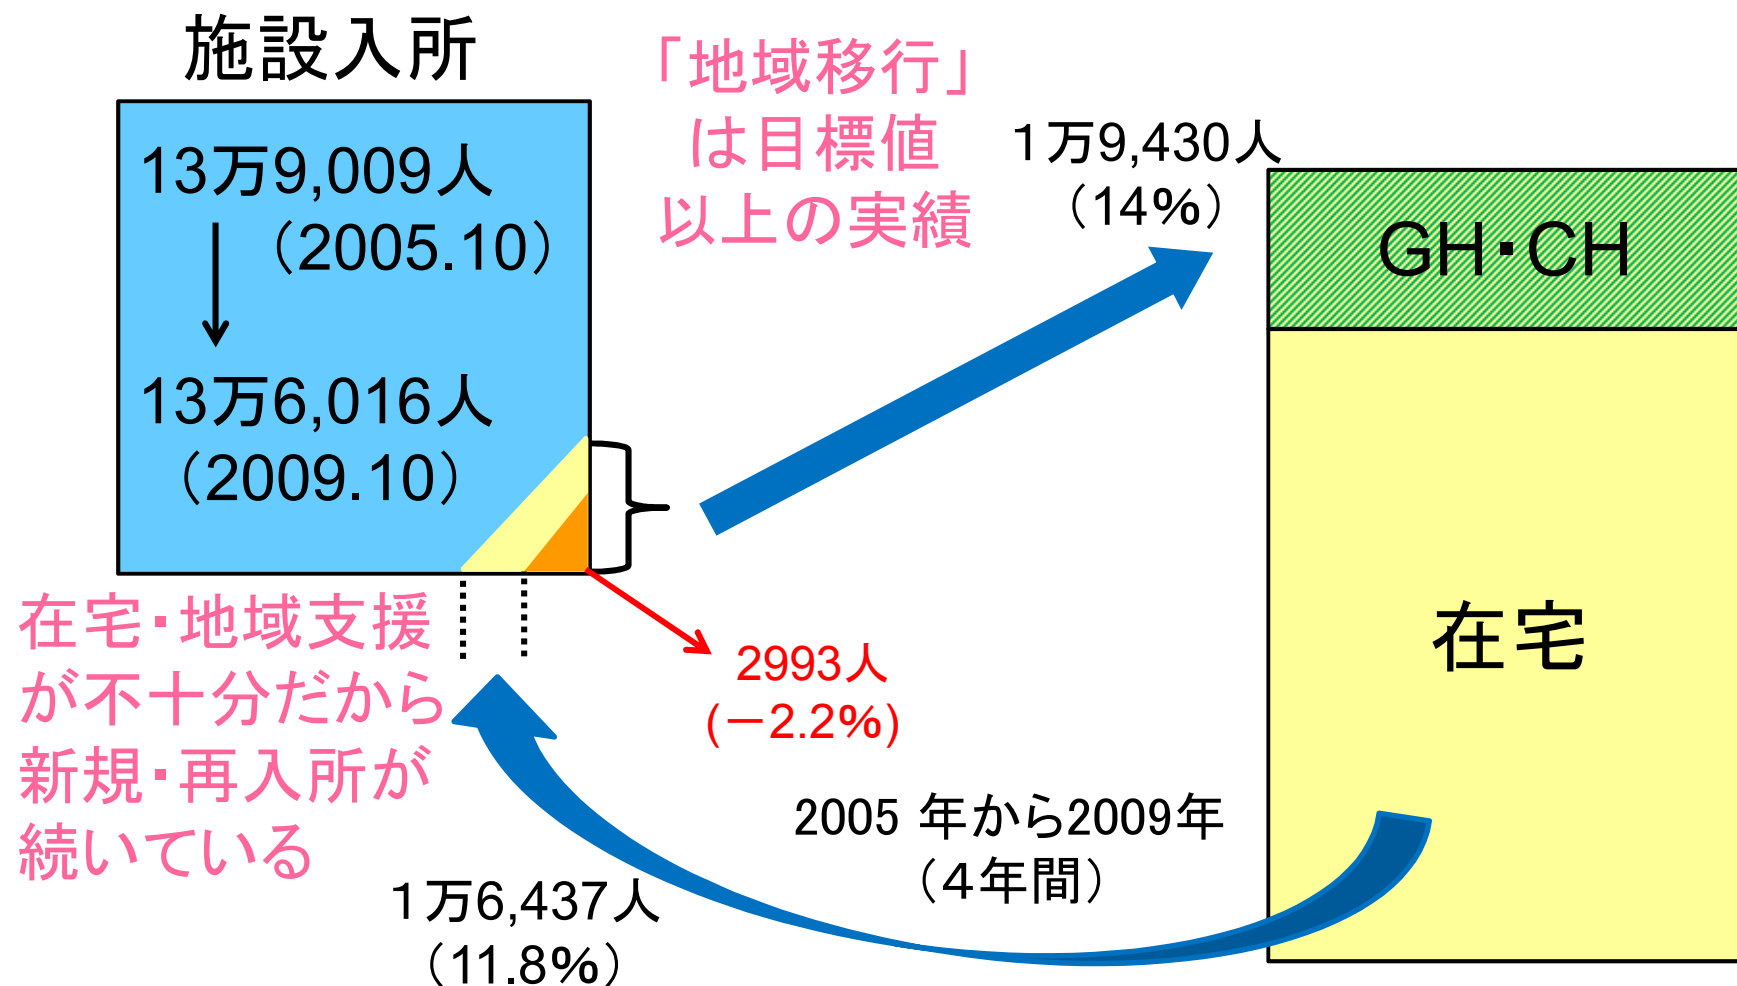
施設入所

13万9,009人
（2005.10）

13万6,016人
（2009.10）

「地域移行」
は目標値
以上の実績

1万9,430人
（14%）

GH･CH

在宅

在宅･地域支援
が不十分だから
新規･再入所が
続いている

2993人
（−2.2%）

2005 年から2009年
（4年間）

1万6,437人
（11.8%）